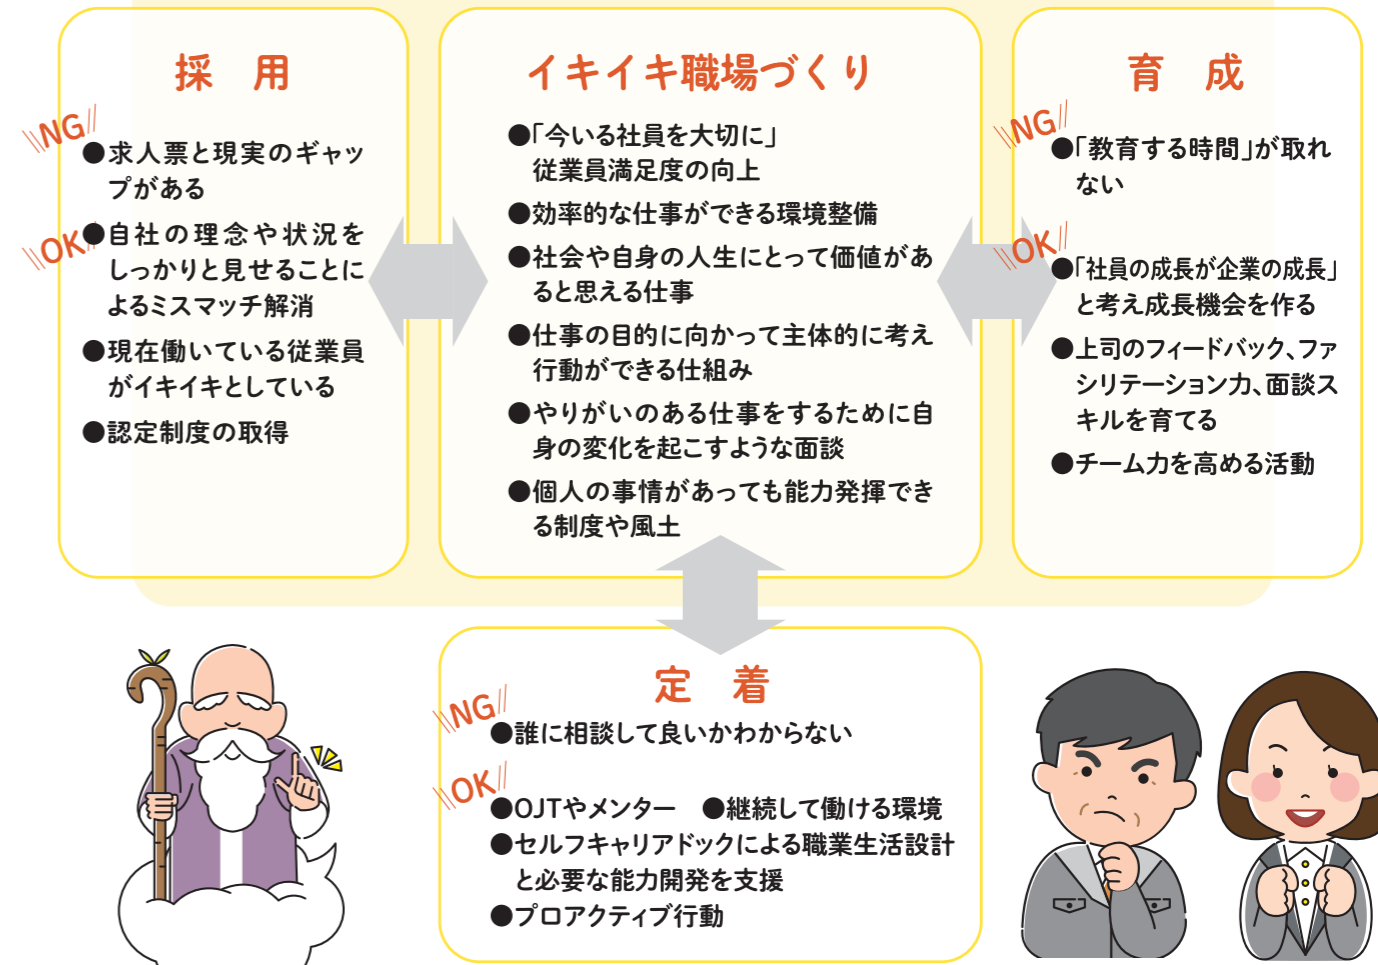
採　用

NG
●求人票と現実のギャップがある

OK
●自社の理念や状況をしっかりと見せることによるミスマッチ解消
●現在働いている従業員がイキイキとしている
●認定制度の取得

イキイキ職場づくり

●「今いる社員を大切に」従業員満足度の向上
●効率的な仕事ができる環境整備
●社会や自身の人生にとって価値があると思える仕事
●仕事の目的に向かって主体的に考え行動ができる仕組み
●やりがいのある仕事をするために自身の変化を起こすような面談
●個人の事情があっても能力発揮できる制度や風土

育　成

NG
●「教育する時間」が取れない

OK
●「社員の成長が企業の成長」と考え成長機会を作る
●上司のフィードバック、ファシリテーション力、面談スキルを育てる
●チーム力を高める活動

定　着

NG
●誰に相談して良いかわからない

OK
●OJTやメンター　●継続して働ける環境
●セルフキャリアドックによる職業生活設計と必要な能力開発を支援
●プロアクティブ行動